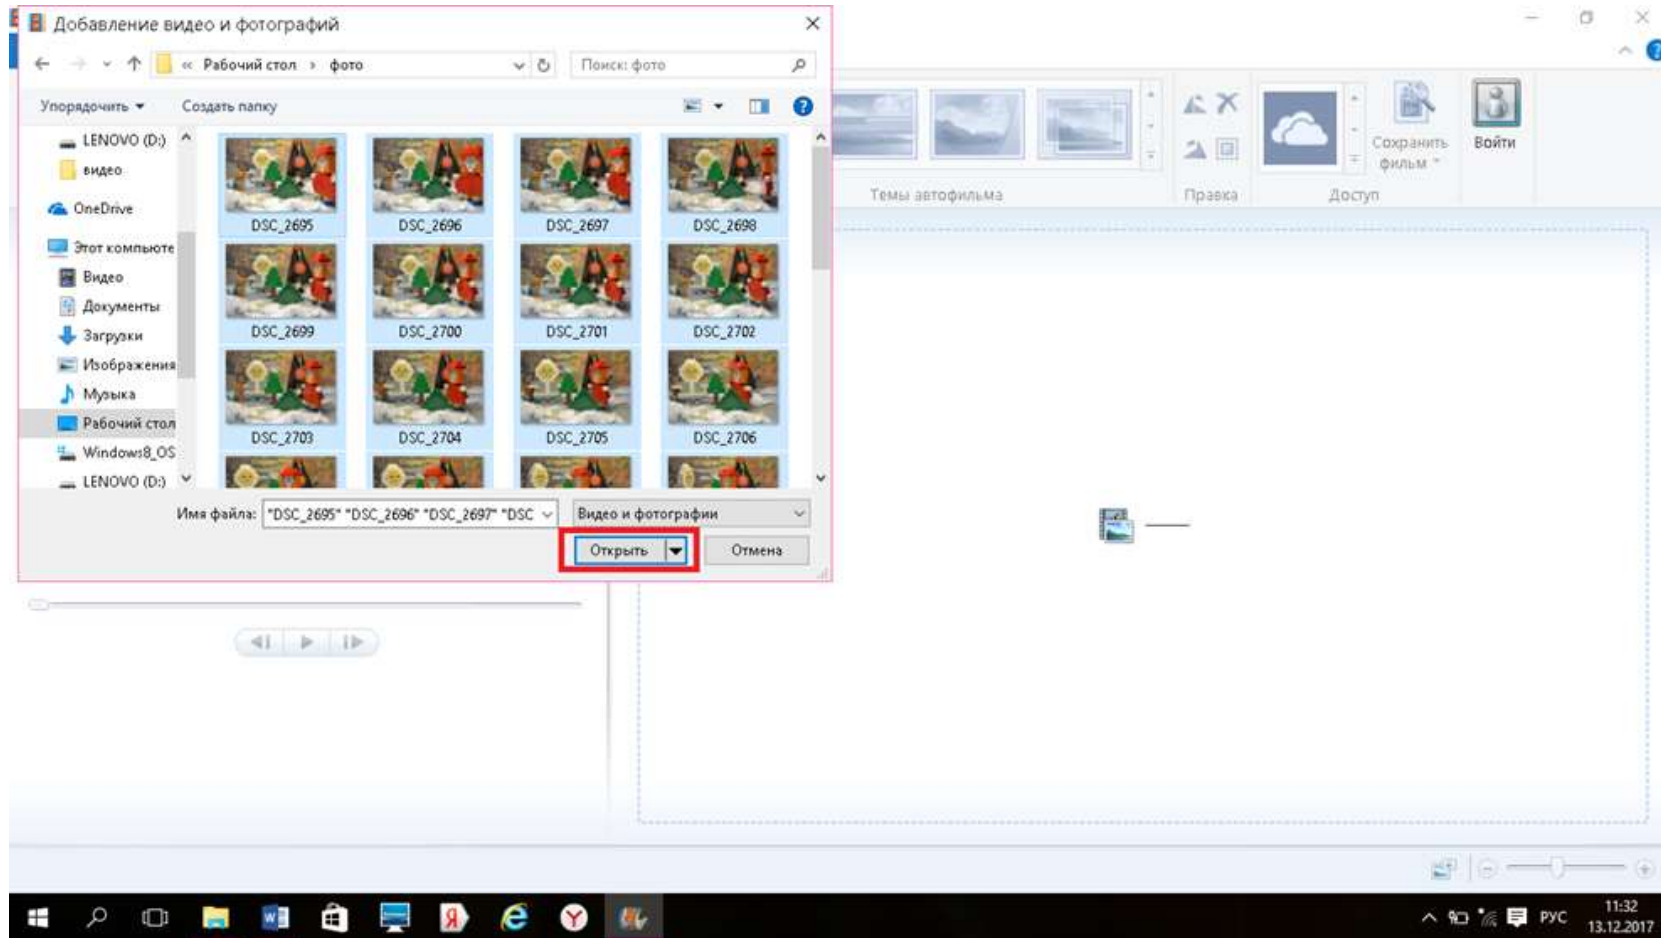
Добавление видео и фотографий

« Рабочий стол › фото

Поиск: фото

Упорядочить ▾ Создать папку

LENOVO (D:)
видео
OneDrive
Этот компьюте
Видео
Документы
Загрузки
Изображения
Музыка
Рабочий стол
Windows8_OS
LENOVO (D:)

DSC_2695
DSC_2696
DSC_2697
DSC_2698
DSC_2699
DSC_2700
DSC_2701
DSC_2702
DSC_2703
DSC_2704
DSC_2705
DSC_2706

Имя файла: "DSC_2695" "DSC_2696" "DSC_2697" "DSC

Видео и фотографии

Открыть

Отмена

Темы автофильма

Правка

Доступ

Сохранить фильм

Войти

РУС

11:32
13.12.2017